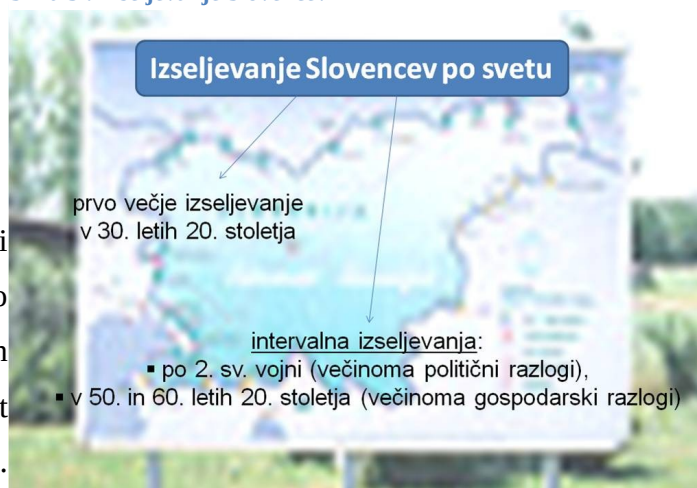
Izseljevanje Slovencev po svetu

prvo večje izseljevanje v 30. letih 20. stoletja

intervalna izseljevanja:
▪ po 2. sv. vojni (večinoma politični razlogi),
▪ v 50. in 60. letih 20. stoletja (večinoma gospodarski razlogi)